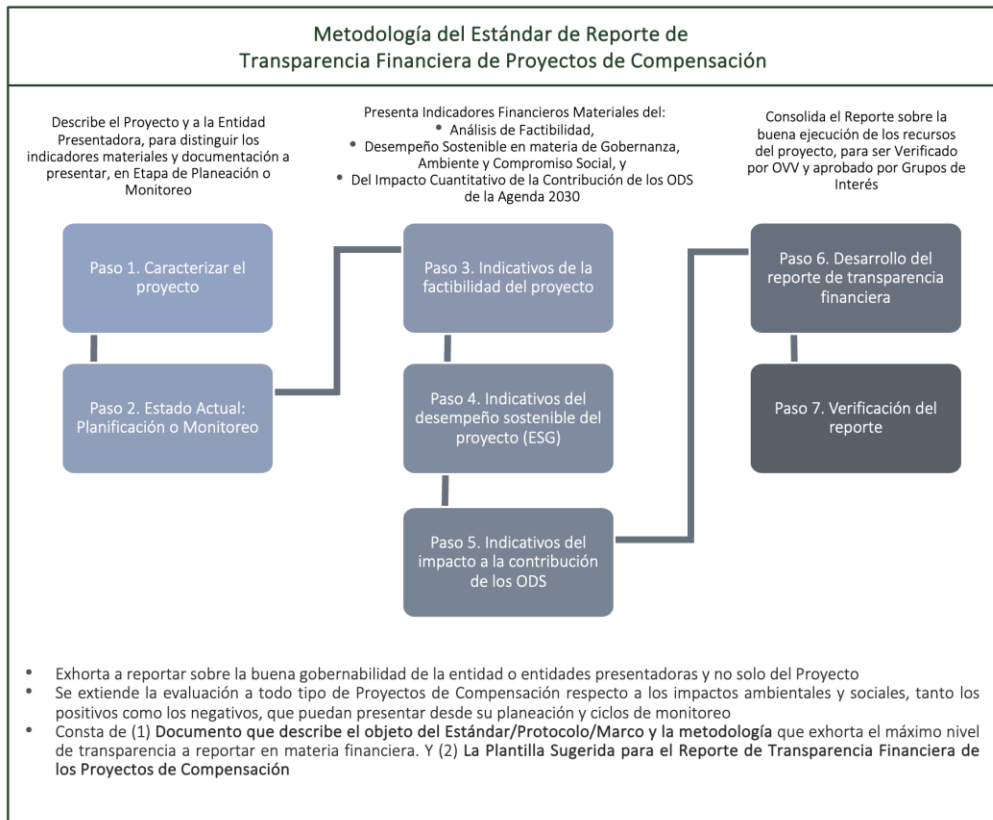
Metodología del Estándar de Reporte de Transparencia Financiera de Proyectos de Compensación

Describe el Proyecto y a la Entidad Presentadora, para distinguir los indicadores materiales y documentación a presentar, en Etapa de Planeación o Monitoreo

Presenta Indicadores Financieros Materiales del:
• Análisis de Factibilidad,
• Desempeño Sostenible en materia de Gobernanza, Ambiente y Compromiso Social, y
• Del Impacto Cuantitativo de la Contribución de los ODS de la Agenda 2030

Consolida el Reporte sobre la buena ejecución de los recursos del proyecto, para ser Verificado por OVV y aprobado por Grupos de Interés

Paso 1. Caracterizar el proyecto

Paso 2. Estado Actual: Planificación o Monitoreo

Paso 3. Indicativos de la factibilidad del proyecto

Paso 4. Indicativos del desempeño sostenible del proyecto (ESG)

Paso 5. Indicativos del impacto a la contribución de los ODS

Paso 6. Desarrollo del reporte de transparencia financiera

Paso 7. Verificación del reporte

• Exhorta a reportar sobre la buena gobernabilidad de la entidad o entidades presentadoras y no solo del Proyecto
• Se extiende la evaluación a todo tipo de Proyectos de Compensación respecto a los impactos ambientales y sociales, tanto los positivos como los negativos, que puedan presentar desde su planeación y ciclos de monitoreo
• Consta de (1) Documento que describe el objeto del Estándar/Protocolo/Marco y la metodología que exhorta el máximo nivel de transparencia a reportar en materia financiera. Y (2) La Plantilla Sugerida para el Reporte de Transparencia Financiera de los Proyectos de Compensación